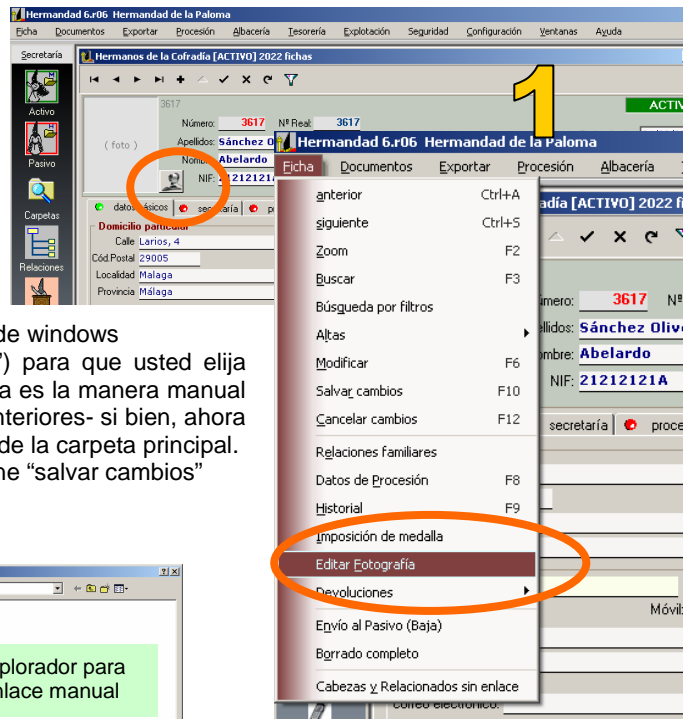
Hermandad 6.r06 Hermandad de la Paloma

Ficha Documentos Exportar Procesión Albacería Tesorería Explotación Seguridad Configuración Ventanas Ayuda

Secretaría

Activo

Pasivo

Carpetas

Relaciones

Hermanos de la Cofradía [ACTIVO] 2022 fichas

3617

( foto )

Número: 3617 Nº Real: 3617

Apellidos: Sánchez O

Nombre: Abelardo

NIF: 21212121

datos básicos | secretaría |

Domicilio particular

Calle Larios, 4

Cód.Postal 29005

Localidad Malaga

Provincia Málaga

1

ACTIV

Hermandad 6.r06 Hermandad de la Paloma

Ficha Documentos Exportar Procesión Albacería

adía [ACTIVO] 2022 f

anterior Ctrl+A

siguiente Ctrl+S

Zoom F2

Buscar F3

Búsqueda por filtros

Altas

Modificar F6

Salvar cambios F10

Cancelar cambios F12

Relaciones familiares

Datos de Procesión F8

Historial F9

Imposición de medalla

Editar Fotografía

Devoluciones

Envío al Pasivo (Baja)

Borrado completo

Cabezas y Relacionados sin enlace

úmero: 3617 Nº

ellidos: Sánchez Oliv

mbre: Abelardo

NIF: 21212121A

secretaría | proce

Móvil

correo electrónico:

de windows

") para que usted elija

a es la manera manual

nteriores- si bien, ahora

de la carpeta principal.

ne "salvar cambios"

?|x

plorador para

nlace manual